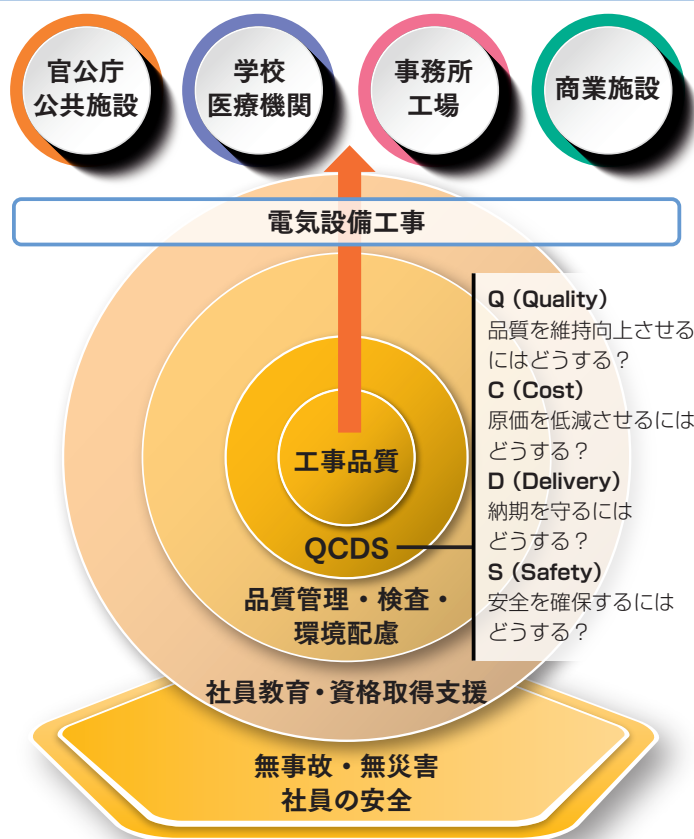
官公庁
公共施設

学校
医療機関

事務所
工場

商業施設

電気設備工事

工事品質

QCDS

品質管理・検査・
環境配慮

社員教育・資格取得支援

無事故・無災害
社員の安全

Q（Quality）
品質を維持向上させるにはどうする？
C（Cost）
原価を低減させるにはどうする？
D（Delivery）
納期を守るにはどうする？
S（Safety）
安全を確保するにはどうする？